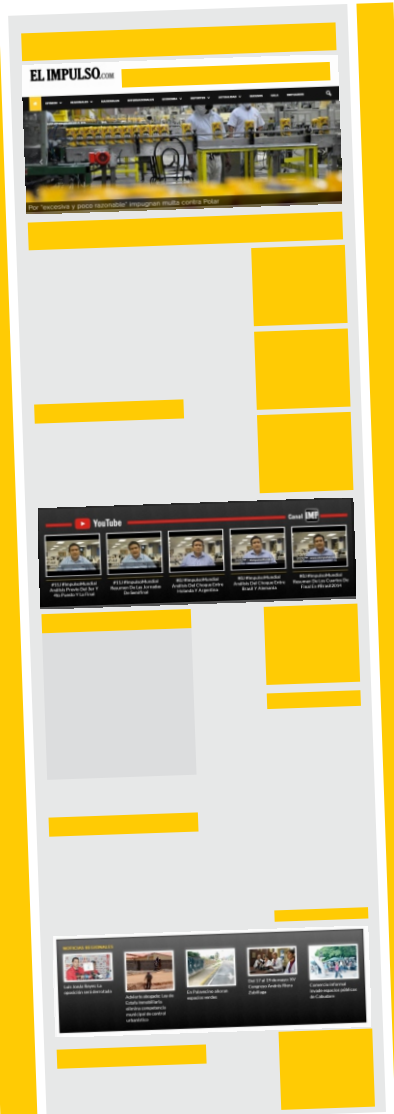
EL IMPULSO.com

Por "excesiva y poco razonable" impugnan multa contra Polar

YouTube

Canal IMP

#EUImpulsoMundial Análisis Previo Del Ser Y No Puedo Y La Final

#EUImpulsoMundial Resumen De Las Jornadas Del Mundial

#EUImpulsoMundial Análisis Del Choque Entre Holanda Y Argentina

#EUImpulsoMundial Análisis Del Choque Entre Brasil Y Alemania

#EUImpulsoMundial Resumen De Los Cuartos De Final En #Brasil2014

NOTICIAS REGIONALES